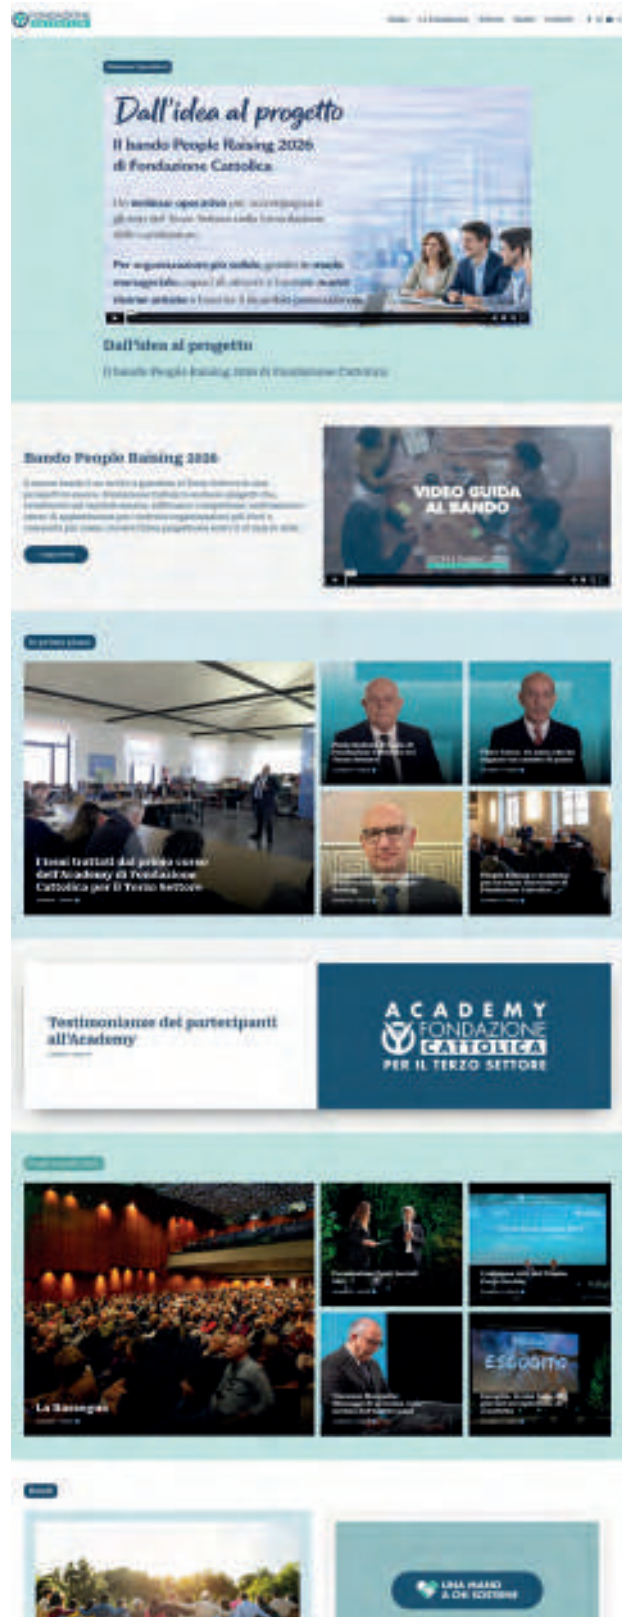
Dall'idea al progetto

Il bando People Raising 2026 di Fondazione Cattolica

Un webinar operativo per accompagnare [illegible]

Per organizzazioni più solide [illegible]

Dall'idea al progetto

Il bando People Raising 2026 di Fondazione Cattolica

Bando People Raising 2026

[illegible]

VIDEO GUIDA AL BANDO

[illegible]

I temi trattati dal primo corso dell'Academy di Fondazione Cattolica per il Terzo Settore

Testimonianze dei partecipanti all'Academy

ACADEMY FONDAZIONE CATTOLICA PER IL TERZO SETTORE

La Rassegna

UNA MANO A CHI SOSTIENE